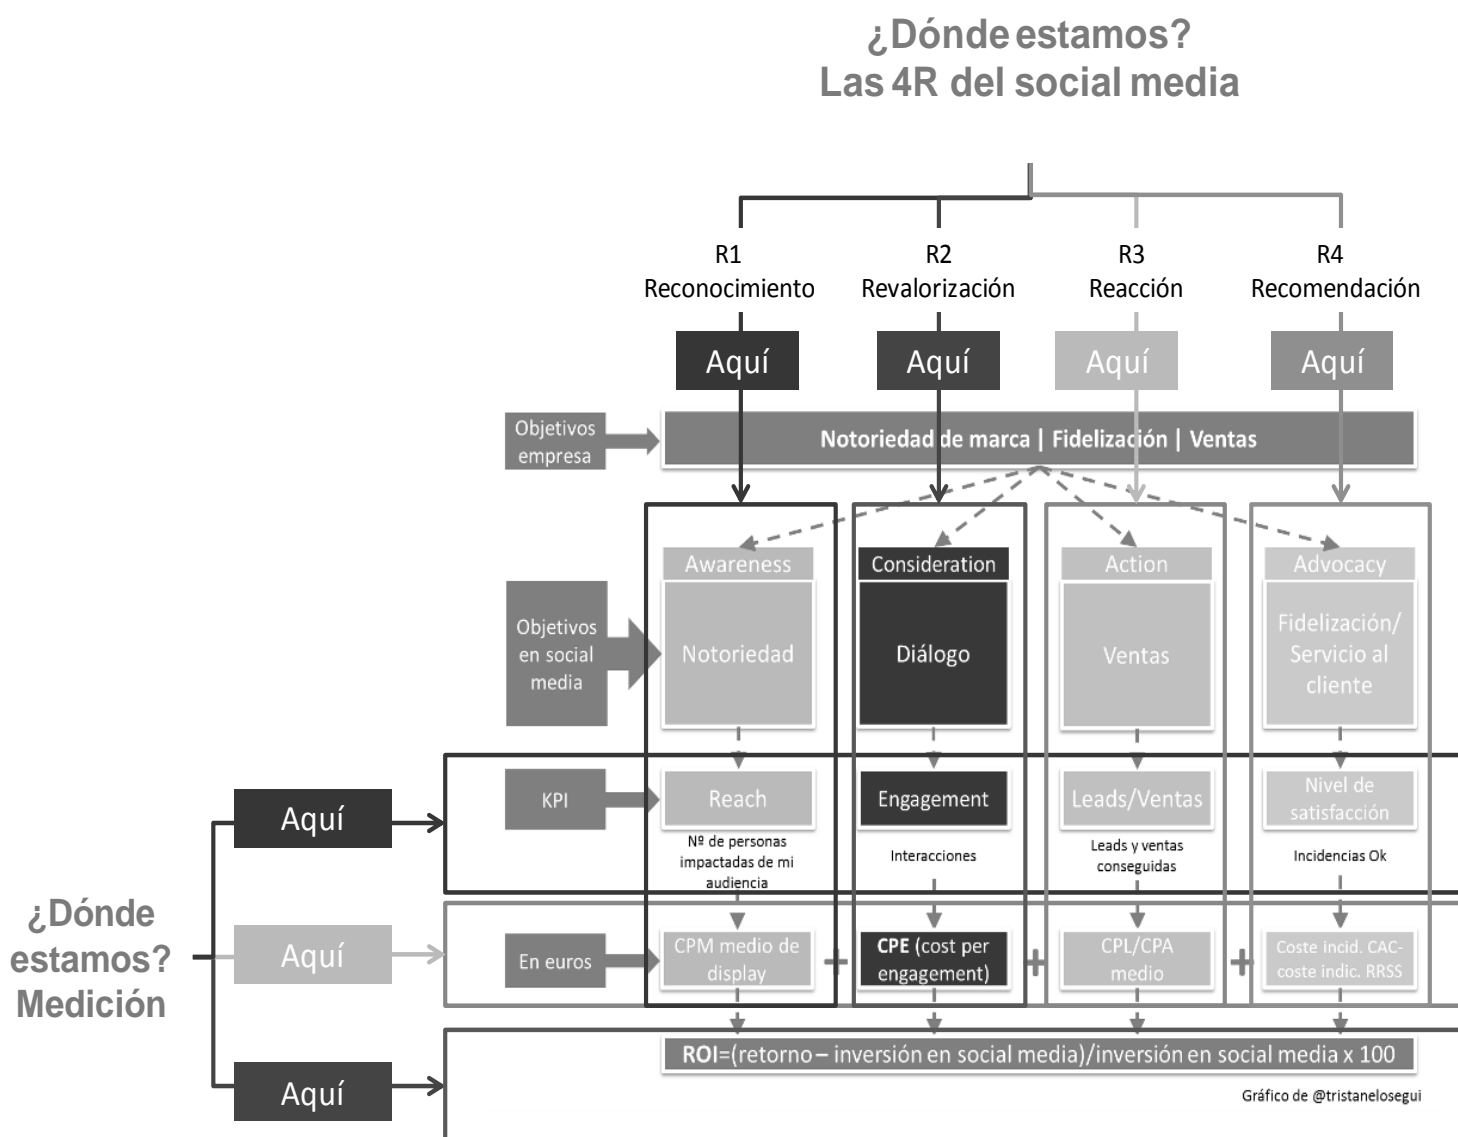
¿Dónde estamos?
Las 4R del social media

R1
Reconocimiento

R2
Revalorización

R3
Reacción

R4
Recomendación

Aquí

Aquí

Aquí

Aquí

Objetivos empresa

Notoriedad de marca | Fidelización | Ventas

Objetivos en social media

Awareness
Notoriedad

Consideration
Diálogo

Action
Ventas

Advocacy
Fidelización/ Servicio al cliente

KPI

Reach
Nº de personas impactadas de mi audiencia

Engagement
Interacciones

Leads/Ventas
Leads y ventas conseguidas

Nivel de satisfacción
Incidencias Ok

En euros

CPM medio de display

+

CPE (cost per engagement)

+

CPL/CPA medio

+

Coste incid. CAC-coste indic. RRSS

ROI=(retorno – inversión en social media)/inversión en social media x 100

Gráfico de @tristanelosegui

¿Dónde estamos? Medición

Aquí

Aquí

Aquí